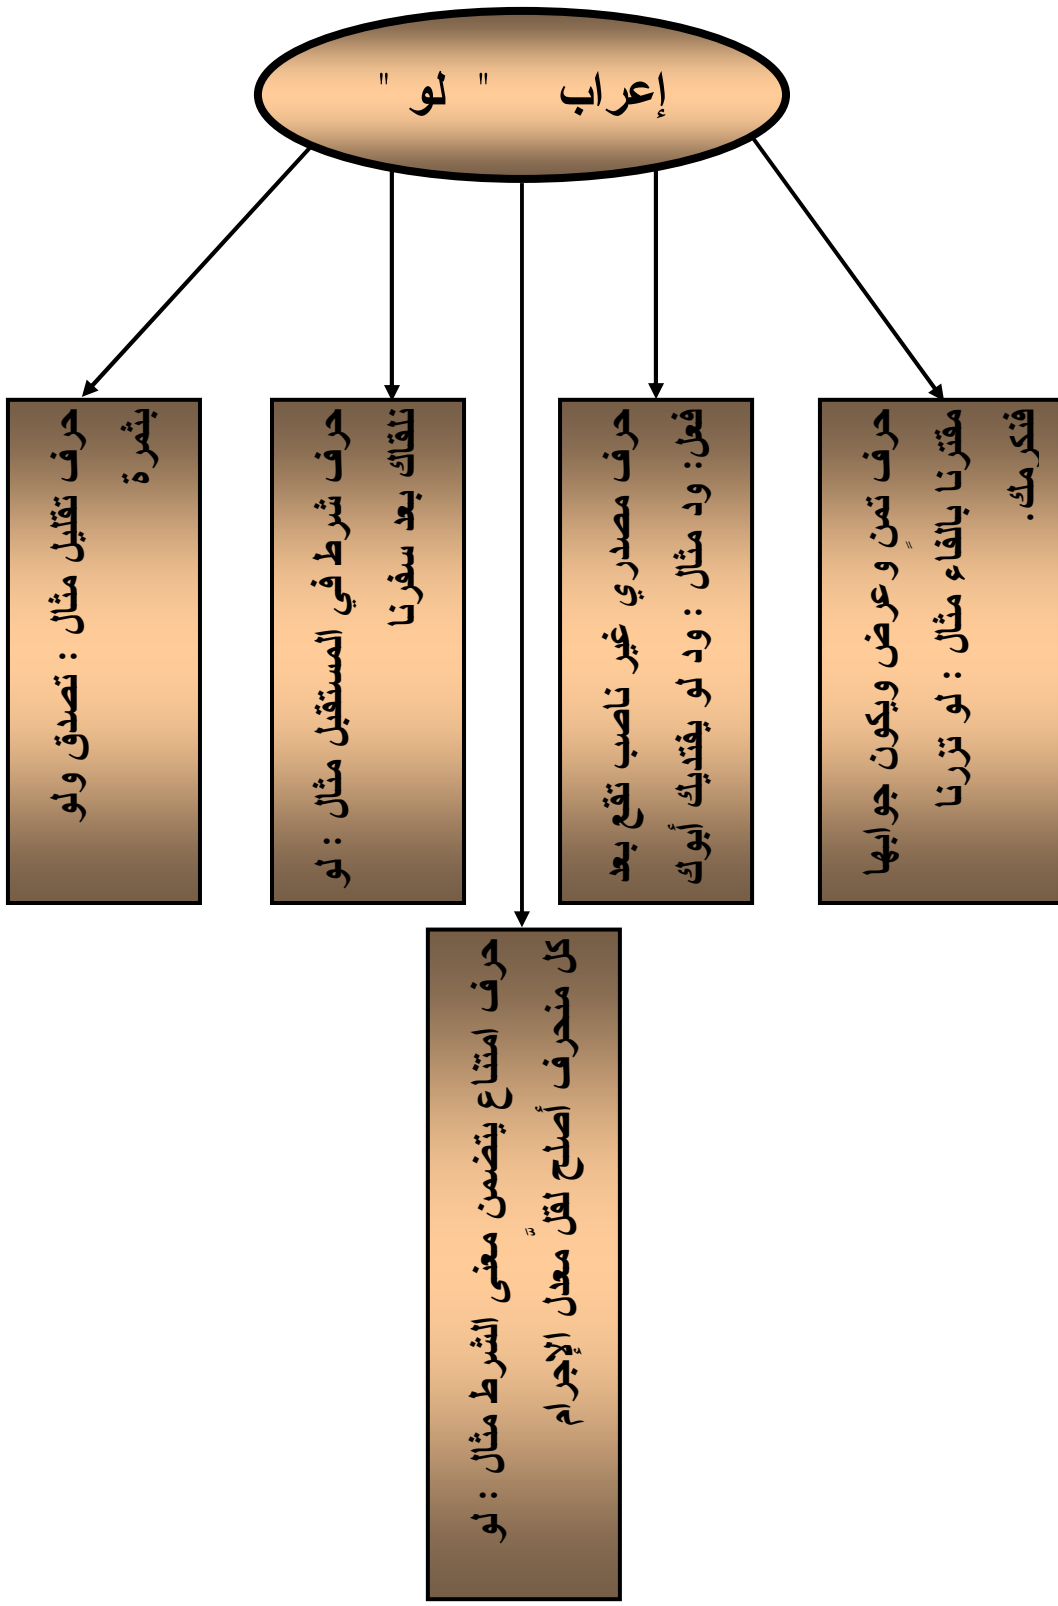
إعراب " لو "

حرف تمنٍ و عرض ويكون جوابها مقترنا بالفاء مثال : لو تزرنا فنكرمك.

حرف مصدري غير ناصب تقع بعد فعل: ود مثال : ود لو يفتديك أبوك

حرف شرط في المستقبل مثال : لو نلقاك بعد سفرنا

حرف تقليل مثال : تصدق ولو بثمرة

حرف امتناع يتضمن معنى الشرط مثال : لو كل منحرف أصلح لقلّ معدل الإجرام